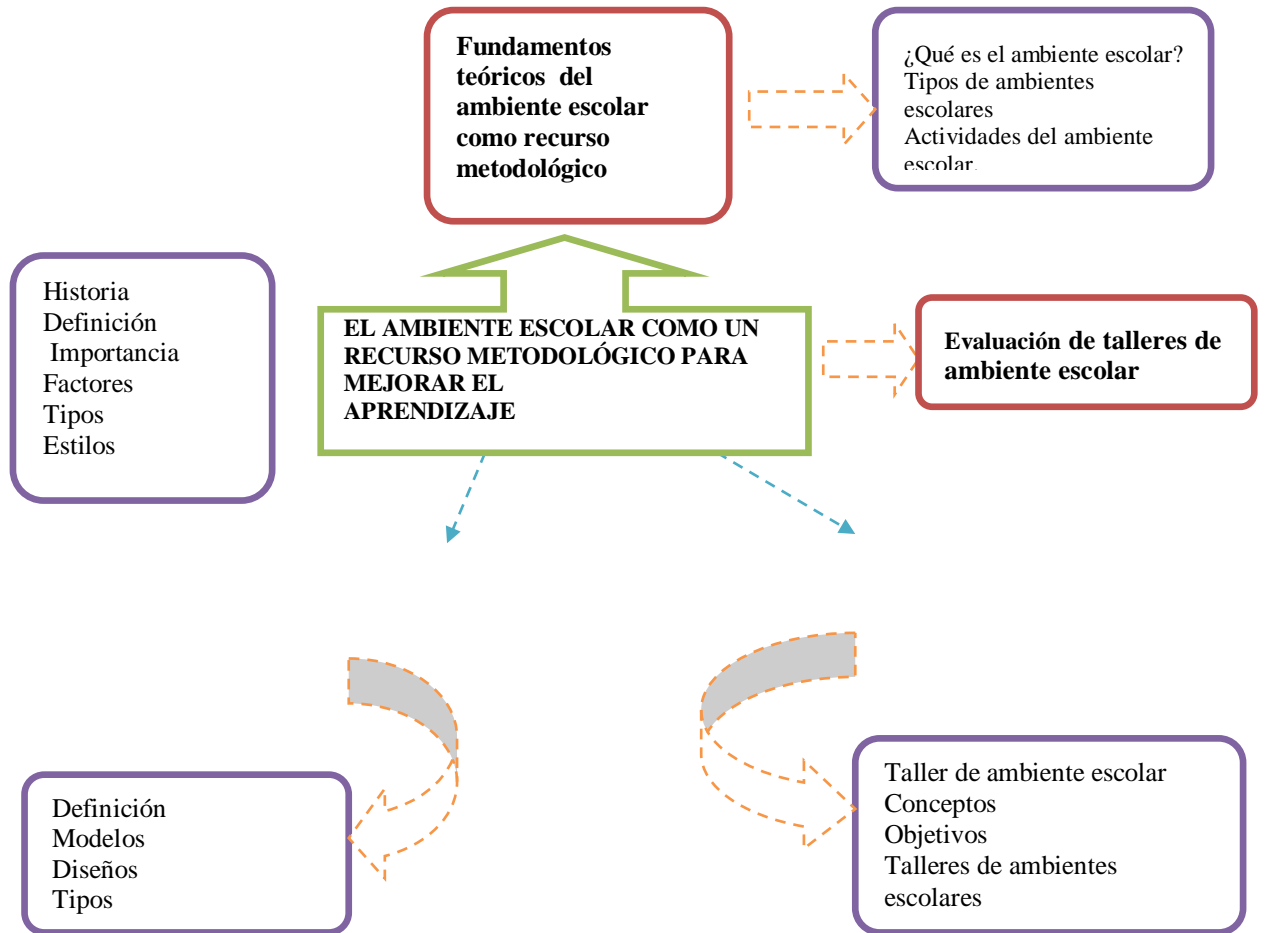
Fundamentos teóricos del ambiente escolar como recurso metodológico

¿Qué es el ambiente escolar?
Tipos de ambientes escolares
Actividades del ambiente escolar.

Historia
Definición
Importancia
Factores
Tipos
Estilos

EL AMBIENTE ESCOLAR COMO UN RECURSO METODOLÓGICO PARA MEJORAR EL APRENDIZAJE

Evaluación de talleres de ambiente escolar

Definición
Modelos
Diseños
Tipos

Taller de ambiente escolar
Conceptos
Objetivos
Talleres de ambientes escolares